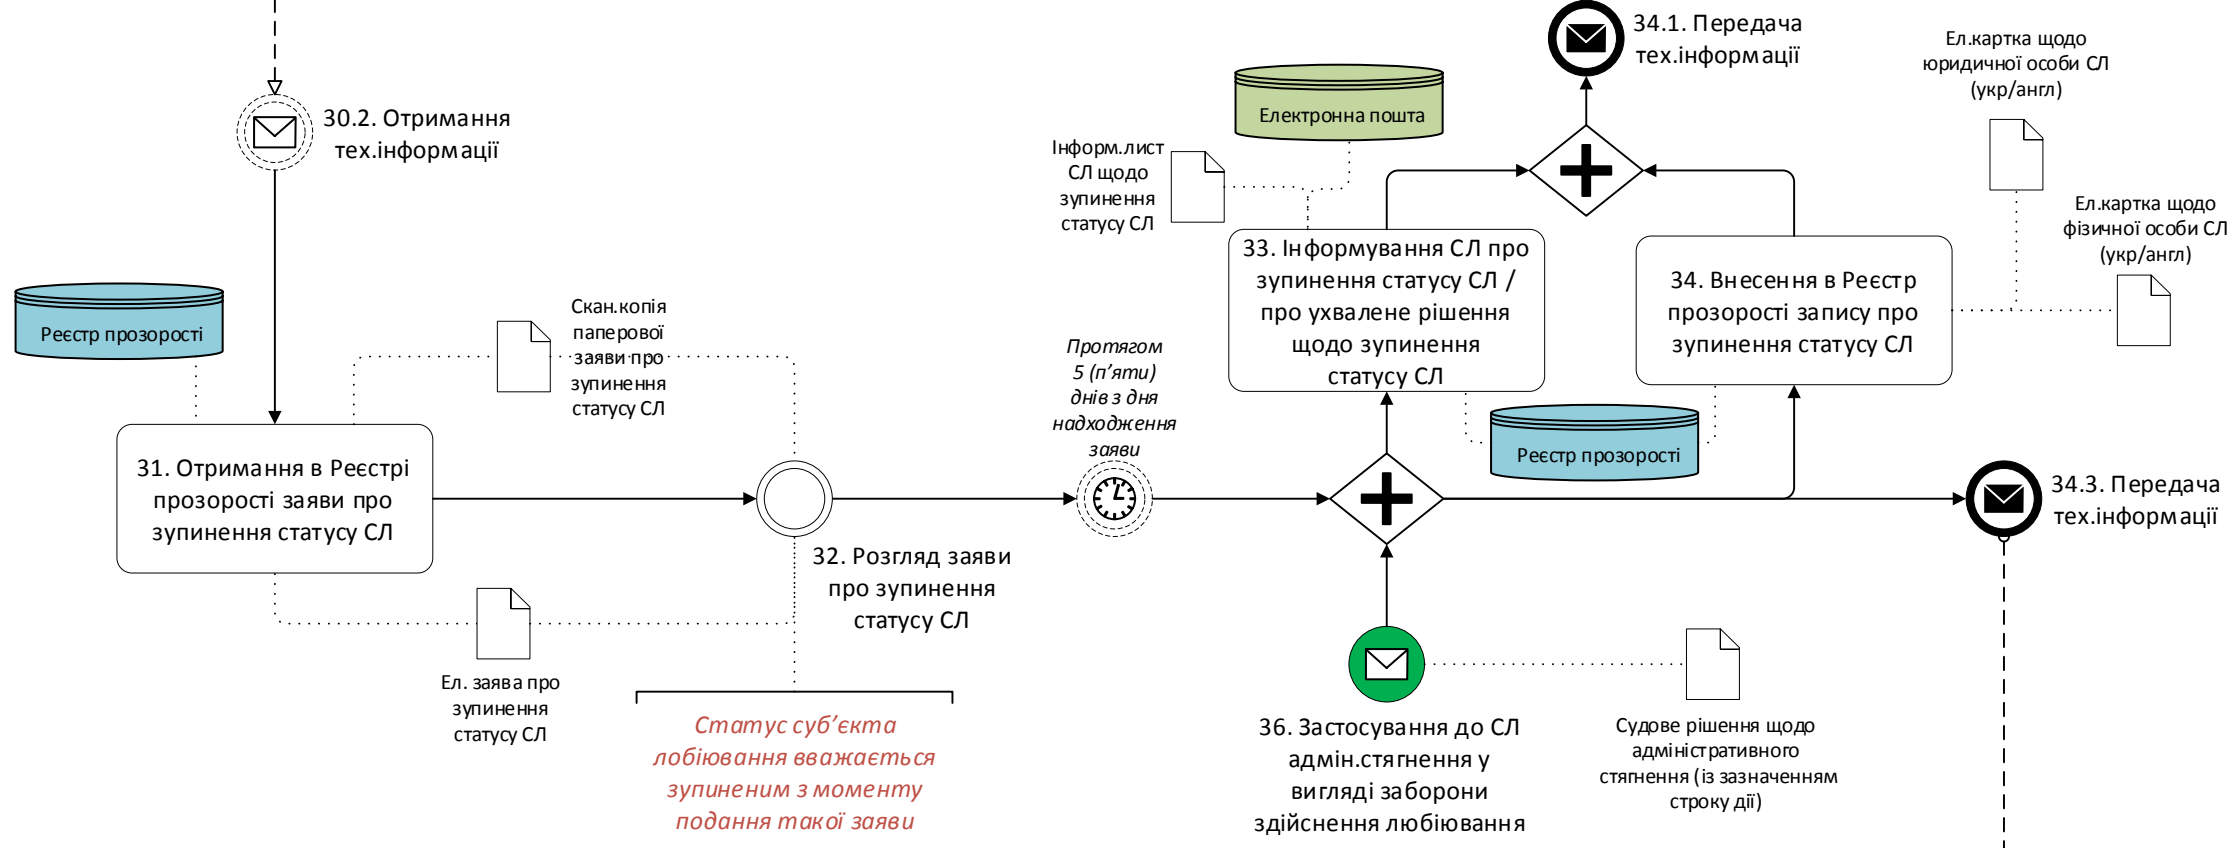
30.2. Отримання тех.інформації

Реєстр прозорості

31. Отримання в Реєстрі прозорості заяви про зупинення статусу СЛ

Скан.копія паперової заяви про зупинення статусу СЛ

Ел. заява про зупинення статусу СЛ

32. Розгляд заяви про зупинення статусу СЛ

Статус суб'єкта лобіювання вважається зупиненим з моменту подання такої заяви

Протягом 5 (п'яти) днів з дня надходження заяви

Інформ.лист СЛ щодо зупинення статусу СЛ

Електронна пошта

33. Інформування СЛ про зупинення статусу СЛ / про ухвалене рішення щодо зупинення статусу СЛ

Реєстр прозорості

34.1. Передача тех.інформації

Ел.картка щодо юридичної особи СЛ (укр/англ)

Ел.картка щодо фізичної особи СЛ (укр/англ)

34. Внесення в Реєстр прозорості запису про зупинення статусу СЛ

34.3. Передача тех.інформації

36. Застосування до СЛ адмін.стягнення у вигляді заборони здійснення любіювання

Судове рішення щодо адміністративного стягнення (із зазначенням строку дії)